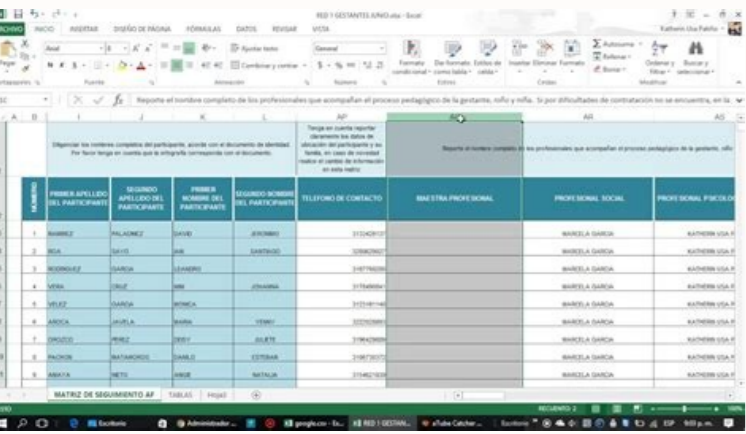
RED Y GESTANTES JUNIO.xlsx - Excel

ARCHIVO INICIO INSERTAR DISEÑO DE PÁGINA FÓRMULAS DATOS REVISAR VISTA

Katherin Usa Patiño

Arial 8 A A Ajustar texto General Formato condicional Dar formato como tabla Estilos de celda Insertar Eliminar Formato Autosuma Rellenar Borrar Ordenar y filtrar Buscar y seleccionar

Pegar Portapapeles Fuente Alineación Combinar y centrar Número Estilos Celdas Modificar

Reporte el nombre completo de los profesionales que acompañan el proceso pedagógico de la gestante, niño y niña. Si por dificultades de contratación no se encuentra, en la

A B I J K L AP AQ AR AS

Diligenciar los nombres completos del participante, acorde con el documento de identidad. Por favor tenga en cuenta que la ortografía corresponda con el documento.

Tenga en cuenta reportar claramente los datos de ubicación del participante y su familia, en caso de novedad realice el cambio de información en esta matriz

Reporte el nombre completo de los profesionales que acompañan el proceso pedagógico de la gestante, niño

| NÚMERO | PRIMER APELLIDO DEL PARTICIPANTE | SEGUNDO APELLIDO DEL PARTICIPANTE | PRIMER NOMBRE DEL PARTICIPANTE | SEGUNDO NOMBRE DEL PARTICIPANTE | TELEFONO DE CONTACTO | MAESTRA PROFESIONAL | PROFESIONAL SOCIAL | PROFESIONAL PSICOLO |
|---|---|---|---|---|---|---|---|---|
| 1 | RAMIREZ | PALADINEZ | DAVID | JERONIMO | 3132429137 | | MARCELA GARCIA | KATHERIN USA P |
| 2 | ROA | SAYO | IAN | SANTIAGO | 3208829927 | | MARCELA GARCIA | KATHERIN USA P |
| 3 | RODRIGUEZ | GARCIA | LEANDRO | | 3187760200 | | MARCELA GARCIA | KATHERIN USA P |
| 4 | VERA | CRUZ | ANA | JOHANNA | 3176486641 | | MARCELA GARCIA | KATHERIN USA P |
| 5 | VELEZ | GARCIA | MONICA | | 3123181140 | | MARCELA GARCIA | KATHERIN USA P |
| 6 | AROCA | JAVELA | MARIA | YENNY | 3223232665 | | MARCELA GARCIA | KATHERIN USA P |
| 7 | OROZCO | PEREZ | DEISY | JULIETE | 3196429654 | | MARCELA GARCIA | KATHERIN USA P |
| 8 | PACHON | MATAMOROS | DANILO | ESTEBAN | 3186735372 | | MARCELA GARCIA | KATHERIN USA P |
| 9 | AMAYA | NETO | ANGIE | NATALIA | 3194621630 | | MARCELA GARCIA | KATHERIN USA P |

MATRIZ DE SEGUIMIENTO AF TABLAS Hoja3

LISTO RECUENTO: 2 100%

Escritorio Administrador google.co - Es... RED Y GESTAN... aTube Catcher ... Escritorio ESP 9:03 p.m.